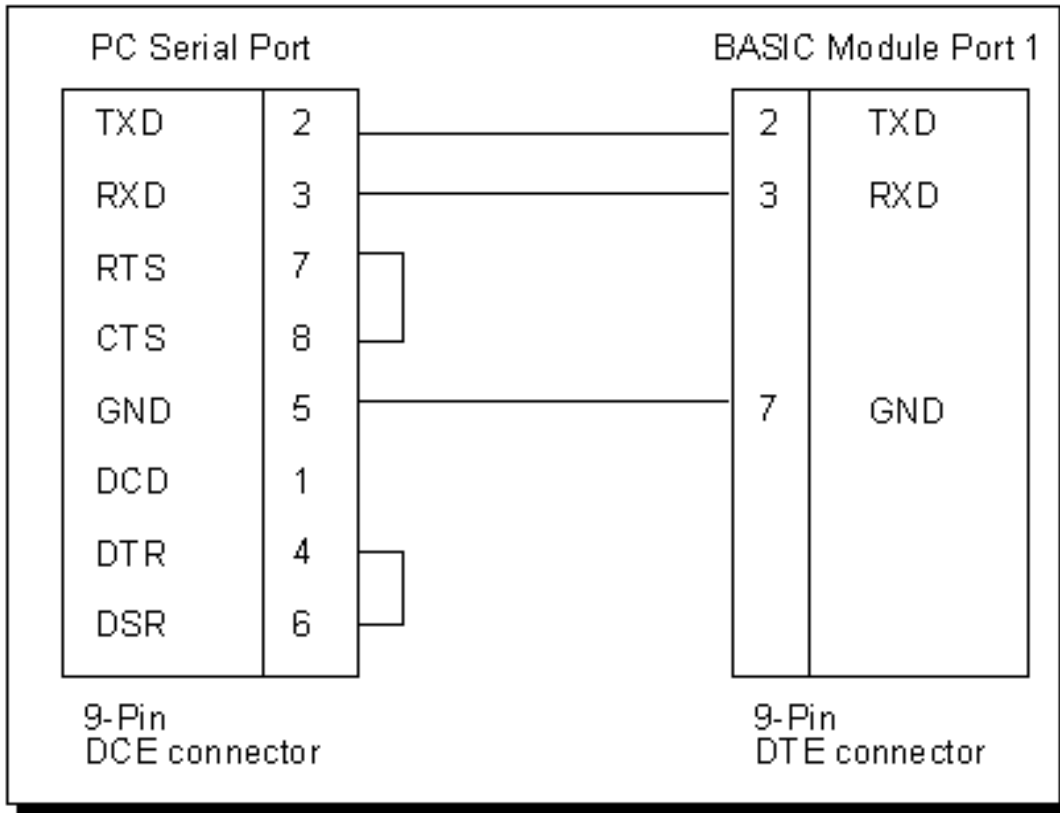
PC Serial Port

| TXD | 2 |
|---|---|
| RXD | 3 |
| RTS | 7 |
| CTS | 8 |
| GND | 5 |
| DCD | 1 |
| DTR | 4 |
| DSR | 6 |

9-Pin
DCE connector

BASIC Module Port 1

| 2 | TXD |
|---|---|
| 3 | RXD |
| 7 | GND |

9-Pin
DTE connector